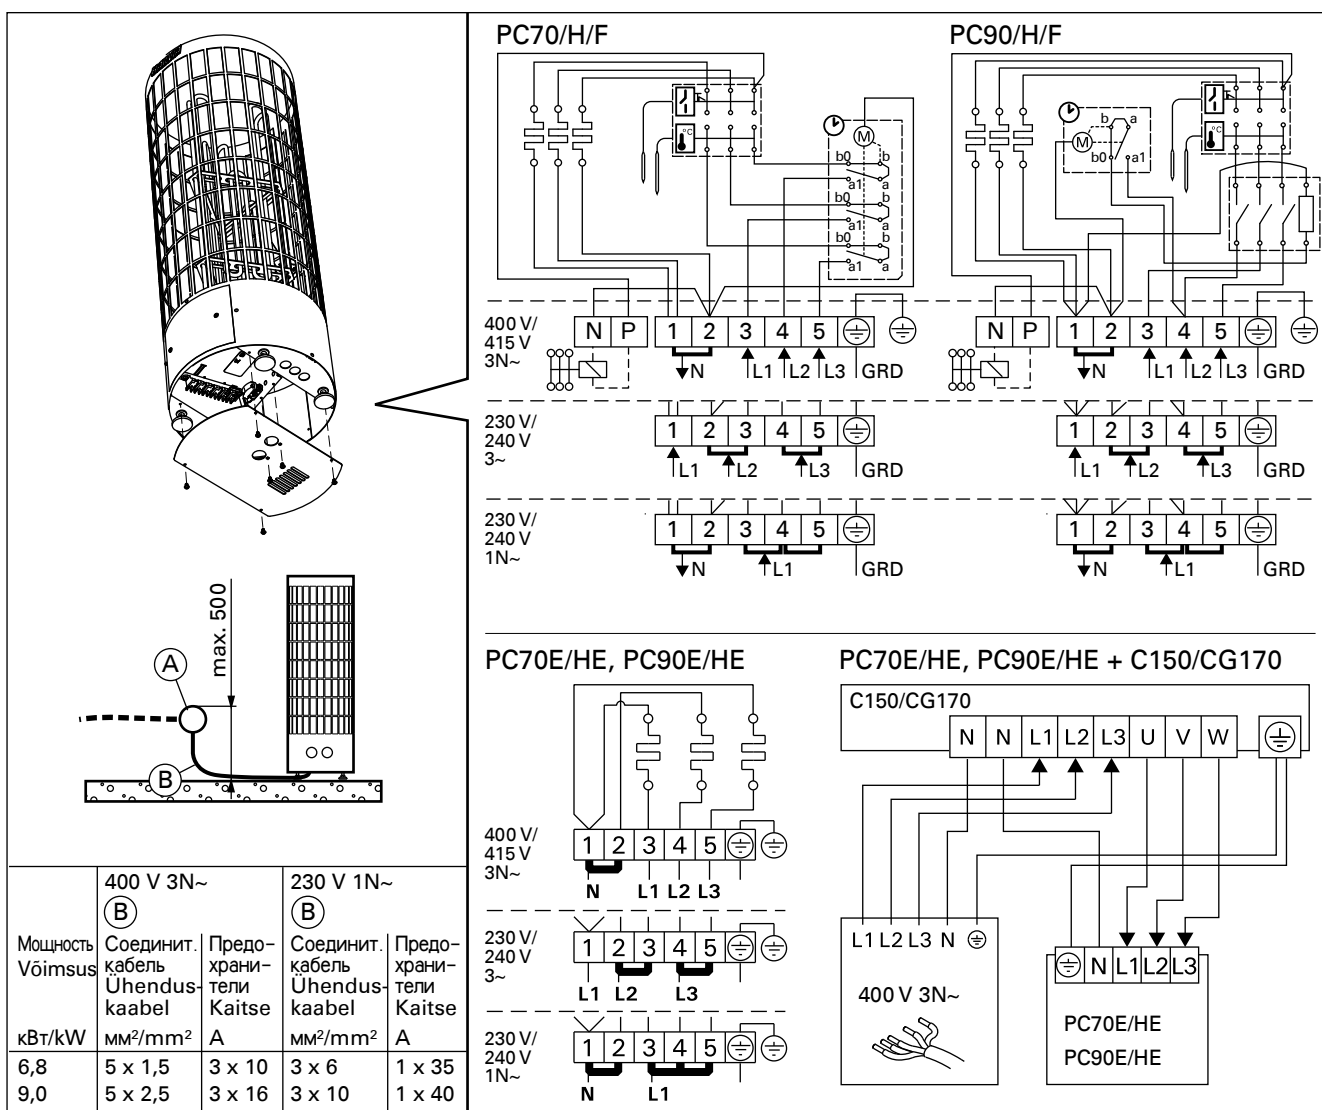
max. 500

A

B

| Мощность Võimsus | 400 V 3N~ (B) Соединит. кабель Ühendus-kaabel | Предохранители Kaitse | 230 V 1N~ (B) Соединит. кабель Ühendus-kaabel | Предохранители Kaitse |
|---|---|---|---|---|
| кВт/kW | мм²/mm² | A | мм²/mm² | A |
| 6,8 | 5 x 1,5 | 3 x 10 | 3 x 6 | 1 x 35 |
| 9,0 | 5 x 2,5 | 3 x 16 | 3 x 10 | 1 x 40 |

PC70/H/F

M

b0 b a1 a b0 b a1 a b0 b a1 a

°C

400 V/ 415 V 3N~

N P 1 2 3 4 5

N L1 L2 L3 GRD

230 V/ 240 V 3~

1 2 3 4 5

L1 L2 L3 GRD

230 V/ 240 V 1N~

1 2 3 4 5

N L1 GRD

PC90/H/F

M

b a b0 a1

°C

N P 1 2 3 4 5

N L1 L2 L3 GRD

1 2 3 4 5

L1 L2 L3 GRD

1 2 3 4 5

N L1 GRD

PC70E/HE, PC90E/HE

400 V/ 415 V 3N~

1 2 3 4 5

N L1 L2 L3

230 V/ 240 V 3~

1 2 3 4 5

L1 L2 L3

230 V/ 240 V 1N~

1 2 3 4 5

N L1

PC70E/HE, PC90E/HE + C150/CG170

C150/CG170

N N L1 L2 L3 U V W

L1 L2 L3 N

400 V 3N~

N L1 L2 L3

PC70E/HE

PC90E/HE